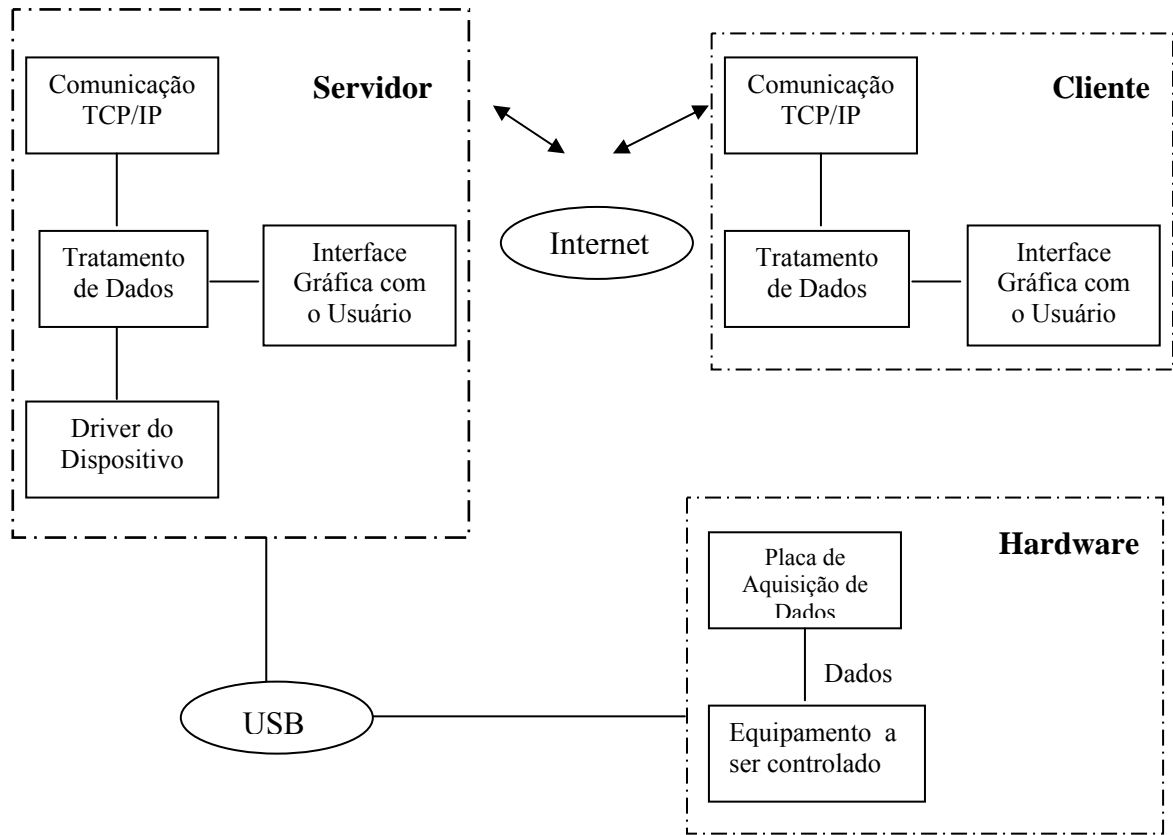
Servidor

Comunicação TCP/IP

Tratamento de Dados

Interface Gráfica com o Usuário

Driver do Dispositivo

Internet

Cliente

Comunicação TCP/IP

Tratamento de Dados

Interface Gráfica com o Usuário

Hardware

Placa de Aquisição de Dados

Dados

Equipamento a ser controlado

USB